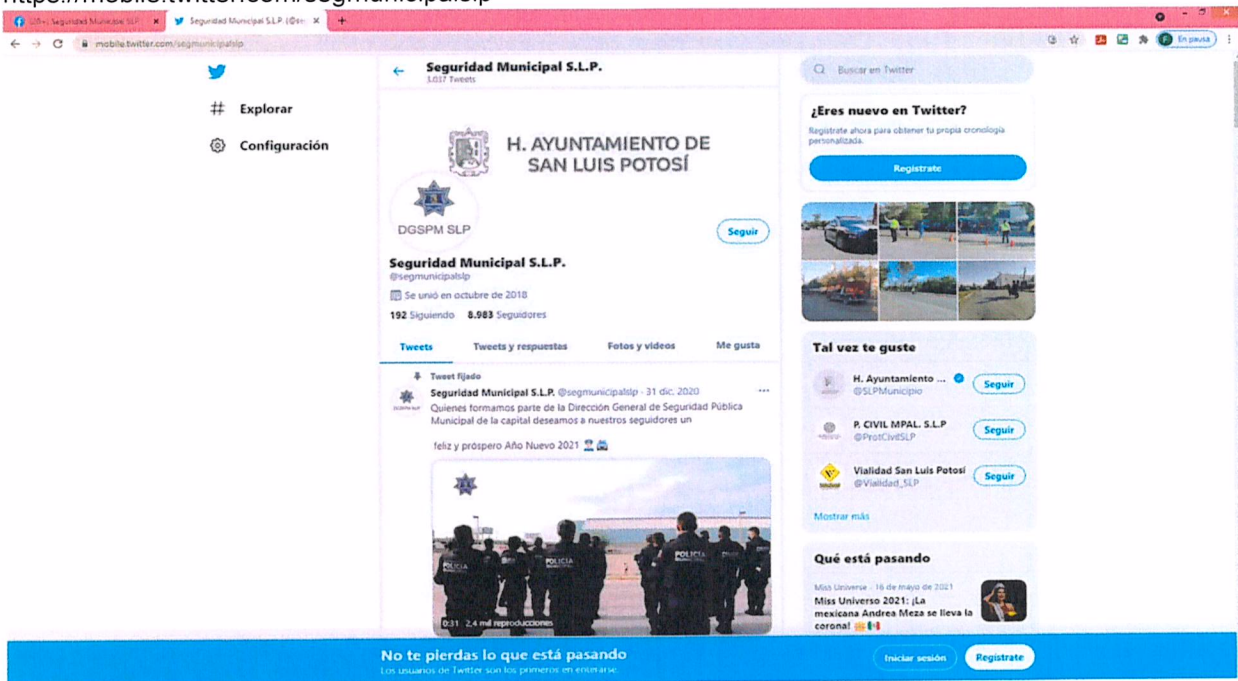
https://mobile.twitter.com/segmunicipalslp

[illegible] Seguridad Municipal S.L.P. | Seguridad Municipal S.L.P. (@s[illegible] ×

mobile.twitter.com/segmunicipalslp

En pausa

Explorar

Configuración

Seguridad Municipal S.L.P.
3.017 Tweets

H. AYUNTAMIENTO DE SAN LUIS POTOSÍ

DGSPM SLP

Seguir

Seguridad Municipal S.L.P.
@segmunicipalslp

Se unió en octubre de 2018

192 Siguiendo 8.983 Seguidores

Tweets | Tweets y respuestas | Fotos y videos | Me gusta

Tweet fijado
Seguridad Municipal S.L.P. @segmunicipalslp · 31 dic. 2020
Quienes formamos parte de la Dirección General de Seguridad Pública Municipal de la capital deseamos a nuestros seguidores un

feliz y próspero Año Nuevo 2021

POLICIA POLICIA POLICIA

0:31 2,4 mil reproducciones

Buscar en Twitter

¿Eres nuevo en Twitter?
Regístrate ahora para obtener tu propia cronología personalizada.

Regístrate

Tal vez te guste

H. Ayuntamiento ...
@SLPMunicipio
Seguir

P. CIVIL MPAL. S.L.P
@ProtCivilSLP
Seguir

Vialidad San Luis Potosí
@Vialidad_SLP
Seguir

Mostrar más

Qué está pasando

Miss Universe · 16 de mayo de 2021
Miss Universo 2021: ¡La mexicana Andrea Meza se lleva la corona!

No te pierdas lo que está pasando
Los usuarios de Twitter son los primeros en enterarse.

Iniciar sesión

Regístrate